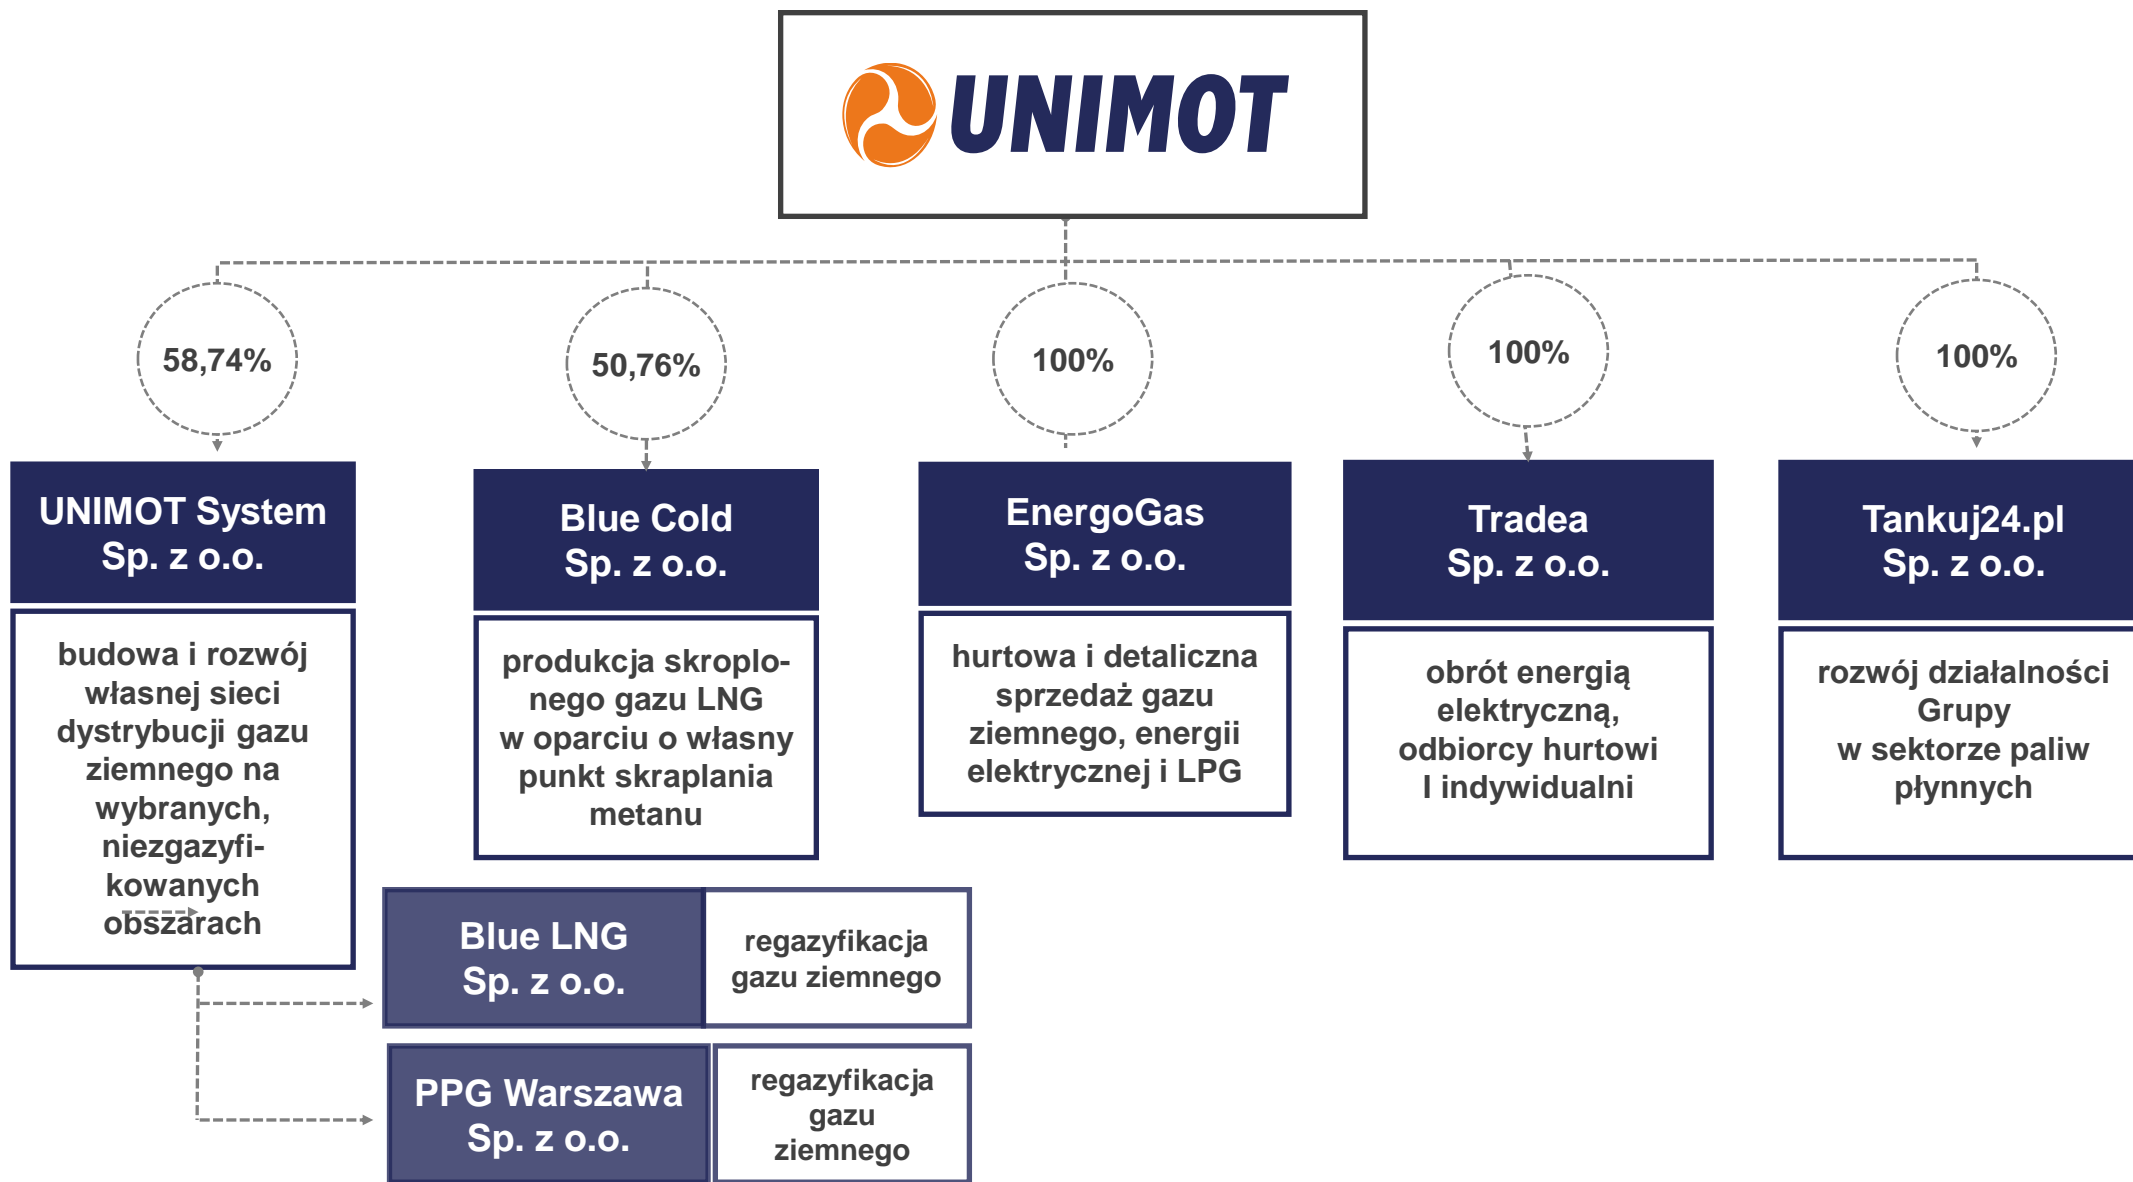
UNIMOT

58,74%

UNIMOT System Sp. z o.o.

budowa i rozwój własnej sieci dystrybucji gazu ziemnego na wybranych, niezgazyfikowanych obszarach

50,76%

Blue Cold Sp. z o.o.

produkcja skroplonego gazu LNG w oparciu o własny punkt skraplania metanu

100%

EnergoGas Sp. z o.o.

hurtowa i detaliczna sprzedaż gazu ziemnego, energii elektrycznej i LPG

100%

Tradea Sp. z o.o.

obrót energią elektryczną, odbiorcy hurtowi I indywidualni

100%

Tankuj24.pl Sp. z o.o.

rozwój działalności Grupy w sektorze paliw płynnych

Blue LNG Sp. z o.o.

regazyfikacja gazu ziemnego

PPG Warszawa Sp. z o.o.

regazyfikacja gazu ziemnego